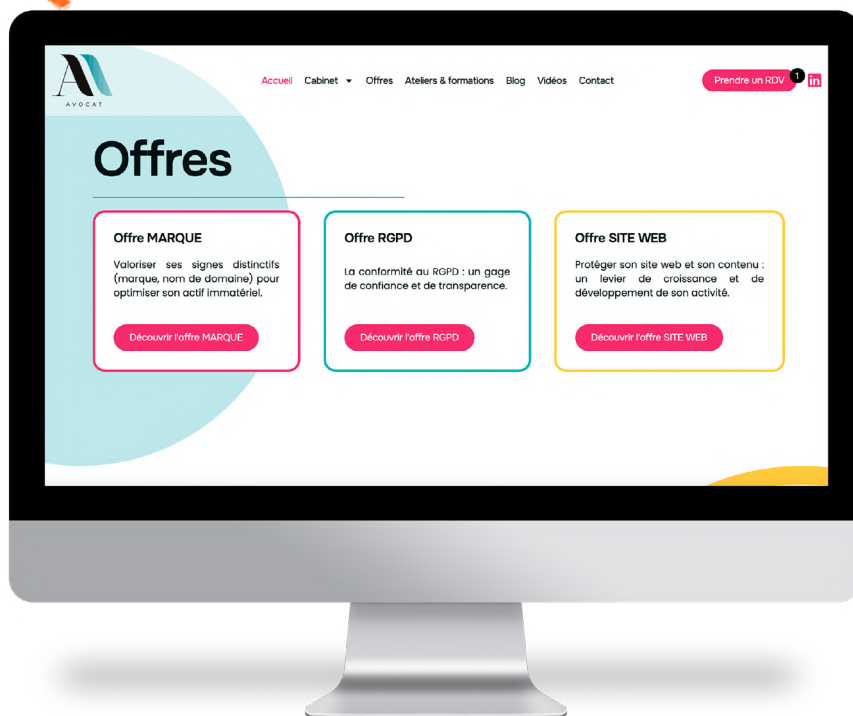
AVOCAT

Accueil Cabinet Offres Ateliers & formations Blog Vidéos Contact

Prendre un RDV 1

Offres

Offre MARQUE

Valoriser ses signes distinctifs (marque, nom de domaine) pour optimiser son actif immatériel.

Découvrir l'offre MARQUE

Offre RGPD

La conformité au RGPD : un gage de confiance et de transparence.

Découvrir l'offre RGPD

Offre SITE WEB

Protéger son site web et son contenu : un levier de croissance et de développement de son activité.

Découvrir l'offre SITE WEB